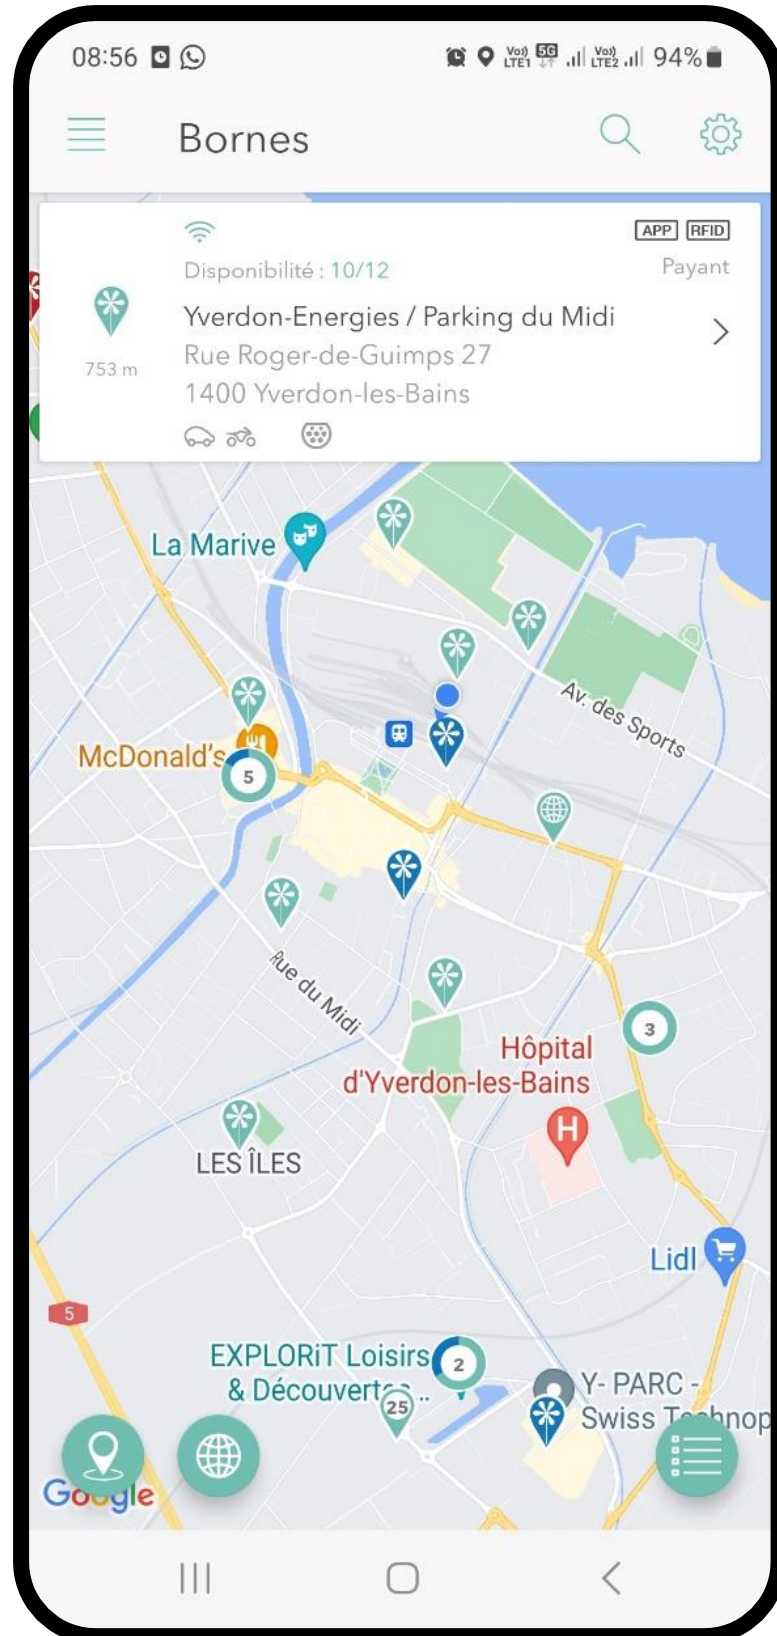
08:56

Vo) LTE1 5G Vo) LTE2 94%

Bornes

APP RFID

Disponibilité : 10/12

Payant

753 m

Yverdon-Energies / Parking du Midi

Rue Roger-de-Guimps 27

1400 Yverdon-les-Bains

La Marive

Av. des Sports

McDonald's

5

Rue du Midi

3

Hôpital d'Yverdon-les-Bains

LES ÎLES

Lidl

5

EXPLORiT Loisirs & Découverte...

2

25

Y- PARC - Swiss Technop

Google